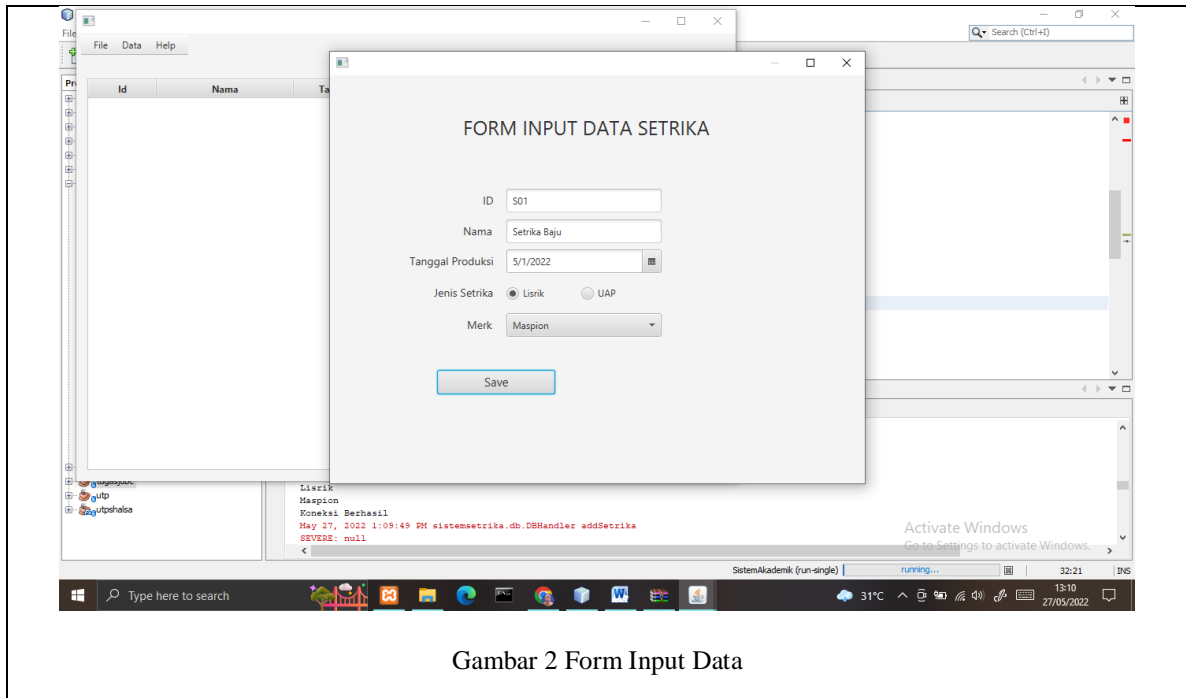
File Data Help

Id | Nama | Ta

FORM INPUT DATA SETRIKA

ID S01

Nama Setrika Baju

Tanggal Produksi 5/1/2022

Jenis Setrika Lisrik UAP

Merk Maspion

Save

Search (Ctrl+I)

utp
utpshalsa

Lisrik
Maspion
Koneksi Berhasil
May 27, 2022 1:09:49 PM sistemsetrika.db.DBHandler addSetrika
SEVERE: null

Activate Windows
Go to Settings to activate Windows.

SistemAkademik (run-single) running... 32:21 INS

Type here to search

31°C 13:10 27/05/2022

Gambar 2 Form Input Data